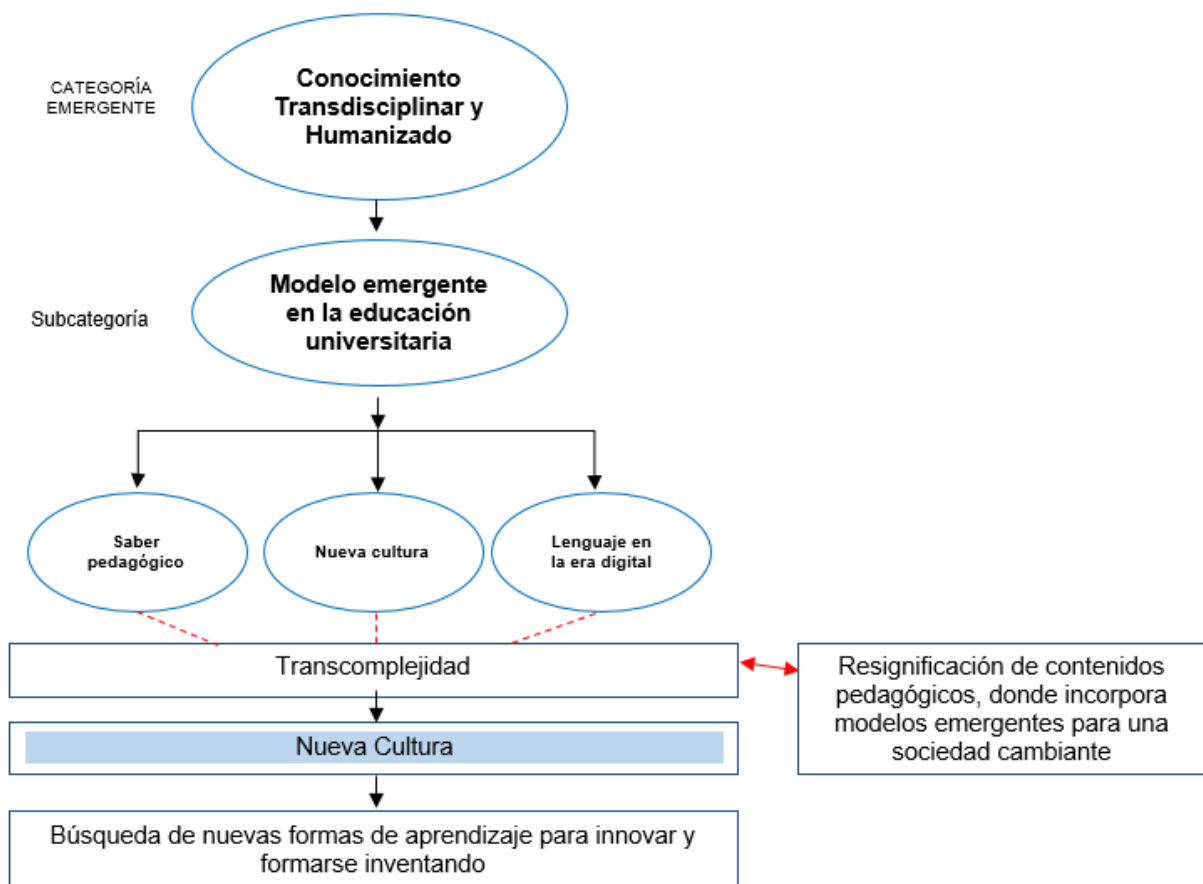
CATEGORÍA EMERGENTE

Conocimiento Transdisciplinar y Humanizado

Subcategoría

Modelo emergente en la educación universitaria

Saber pedagógico

Nueva cultura

Lenguaje en la era digital

Transcomplejidad

Resignificación de contenidos pedagógicos, donde incorpora modelos emergentes para una sociedad cambiante

Nueva Cultura

Búsqueda de nuevas formas de aprendizaje para innovar y formarse inventando